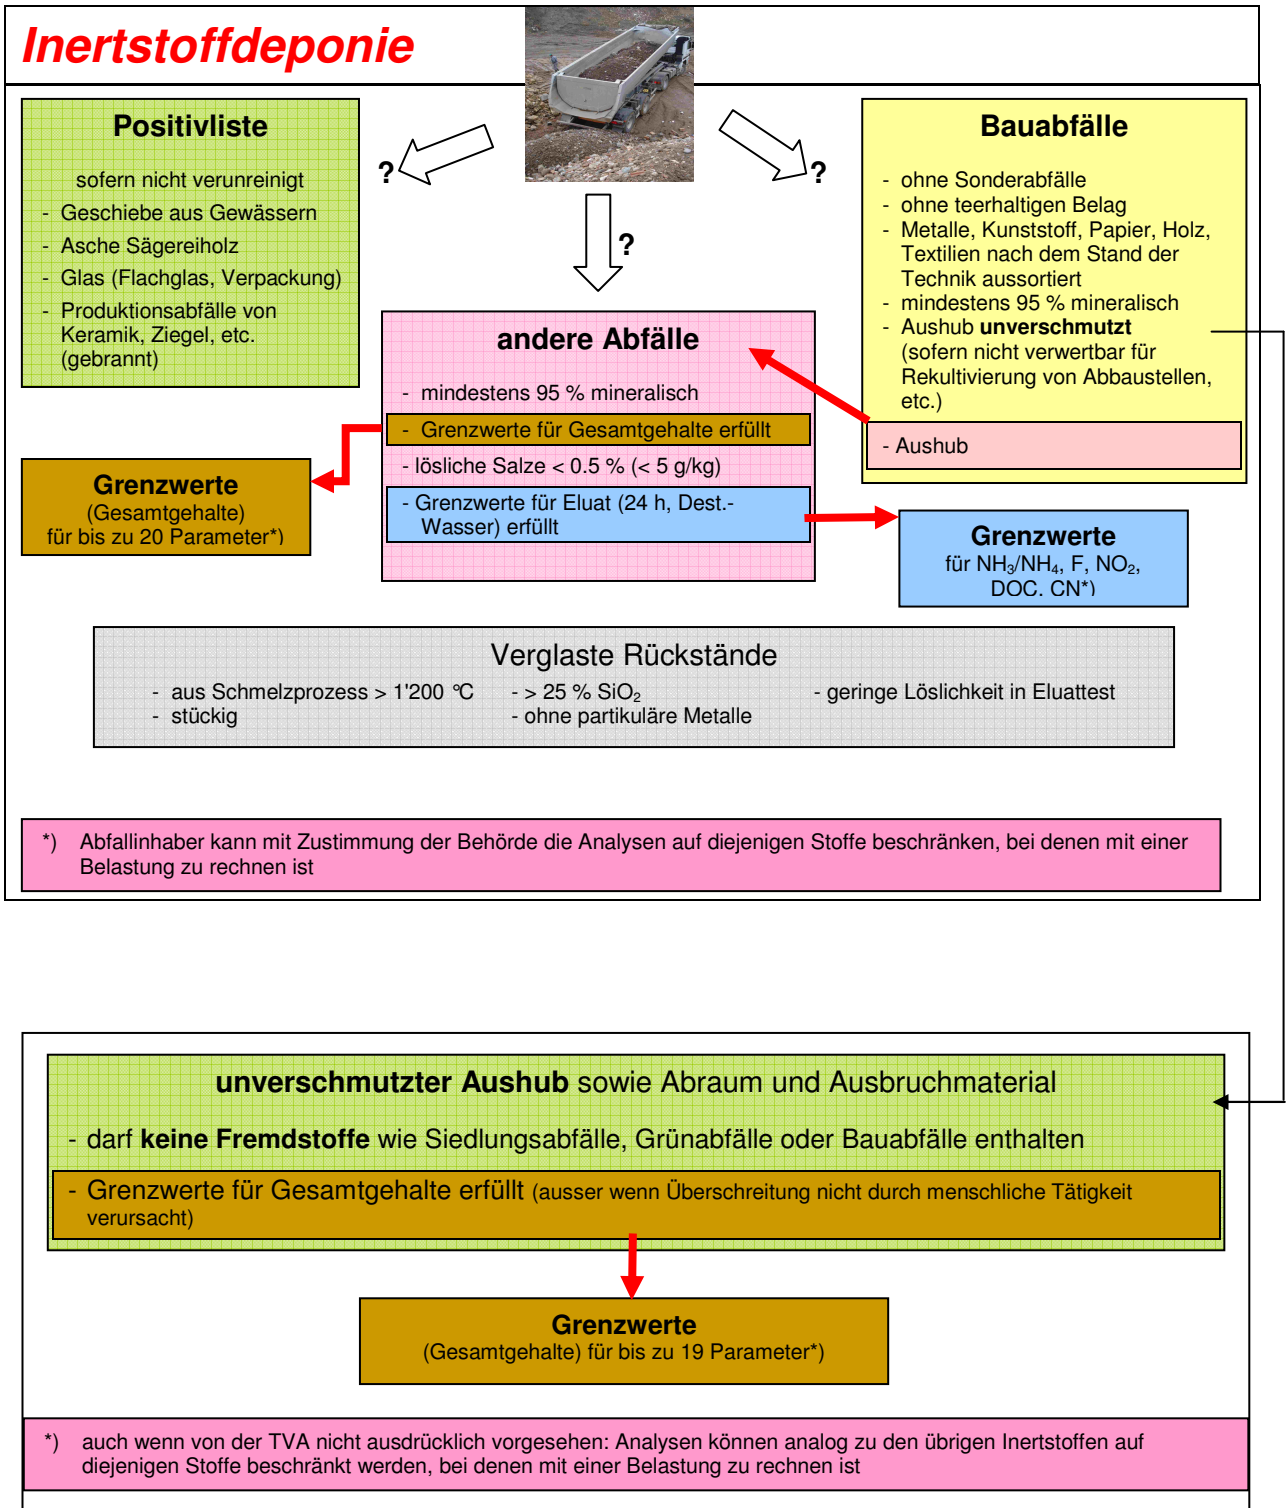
Inertstoffdeponie

Positivliste

sofern nicht verunreinigt
- Geschiebe aus Gewässern
- Asche Sägereiholz
- Glas (Flachglas, Verpackung)
- Produktionsabfälle von Keramik, Ziegel, etc. (gebrannt)

?

?

?

Bauabfälle

- ohne Sonderabfälle
- ohne teerhaltigen Belag
- Metalle, Kunststoff, Papier, Holz, Textilien nach dem Stand der Technik aussortiert
- mindestens 95 % mineralisch
- Aushub **unverschmutzt** (sofern nicht verwertbar für Rekultivierung von Abbaustellen, etc.)

- Aushub

andere Abfälle

- mindestens 95 % mineralisch
- Grenzwerte für Gesamtgehalte erfüllt
- lösliche Salze < 0.5 % (< 5 g/kg)
- Grenzwerte für Eluat (24 h, Dest.-Wasser) erfüllt

Grenzwerte
(Gesamtgehalte)
für bis zu 20 Parameter*)

Grenzwerte
für $NH_3/NH_4$, F, $NO_2$, DOC. CN*)

Verglaste Rückstände
- aus Schmelzprozess > 1'200 °C
- stückig
- > 25 % $SiO_2$
- ohne partikuläre Metalle
- geringe Löslichkeit in Eluattest

*) Abfallinhaber kann mit Zustimmung der Behörde die Analysen auf diejenigen Stoffe beschränken, bei denen mit einer Belastung zu rechnen ist

**unverschmutzter Aushub** sowie Abraum und Ausbruchmaterial

- darf **keine Fremdstoffe** wie Siedlungsabfälle, Grünabfälle oder Bauabfälle enthalten

- Grenzwerte für Gesamtgehalte erfüllt (ausser wenn Überschreitung nicht durch menschliche Tätigkeit verursacht)

Grenzwerte
(Gesamtgehalte) für bis zu 19 Parameter*)

*) auch wenn von der TVA nicht ausdrücklich vorgesehen: Analysen können analog zu den übrigen Inertstoffen auf diejenigen Stoffe beschränkt werden, bei denen mit einer Belastung zu rechnen ist